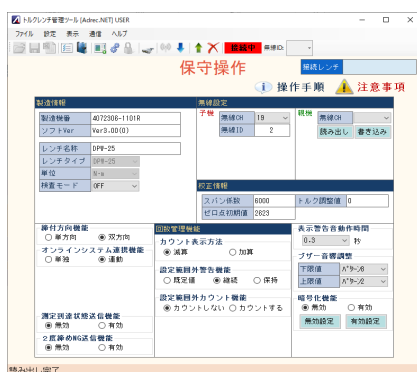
トルクレンチ管理ツール [Adrec.NET] USER
ファイル 設定 表示 通信 ヘルプ
接続中 機種ID:
接続レンチ
保守操作
操作手順 注意事項

製造情報
製造機番 4072306-1101R
ソフトVer Ver3.00(0)
レンチ名称 DPW-25
レンチタイプ DPW-25
単位 N・m
検査モード OFF

無線設定
子機
無線CH 19
無線ID 2
親機
無線CH
読み出し 書き込み

校正情報
スパン係数 6000
トルク調整値 0
ゼロ点初期値 2823

締付方向機能
単方向 双方向
オンラインシステム連携機能
単独 連動
測定到達状態送信機能
無効 有効
2度締めNG送信機能
無効 有効

回数管理機能
カウント表示方法
減算 加算
設定範囲外警告機能
既定値 継続 保持
設定範囲外カウント機能
カウントしない カウントする

表示警告自動作時間
0.3 秒
ブザー音量調整
下限値 パターン6
上限値 パターン2
暗号化機能
無効 有効
無効設定 有効設定

読み出し完了